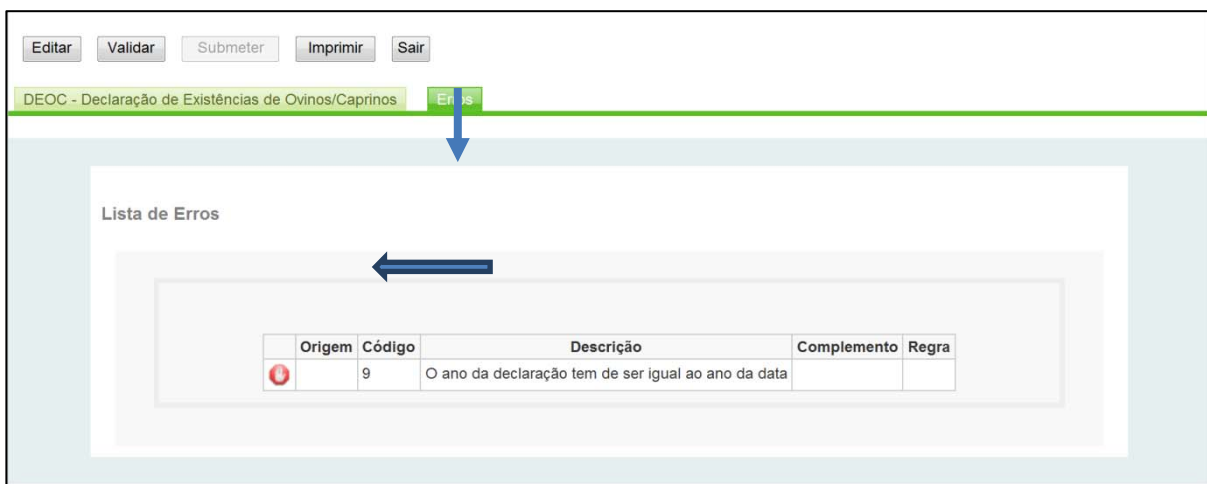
Editar Validar Submeter Imprimir Sair

DEOC - Declaração de Existências de Ovinos/Caprinos Er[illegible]s

Lista de Erros

| | Origem | Código | Descrição | Complemento | Regra |
|---|---|---|---|---|---|
| | | 9 | O ano da declaração tem de ser igual ao ano da data | | |